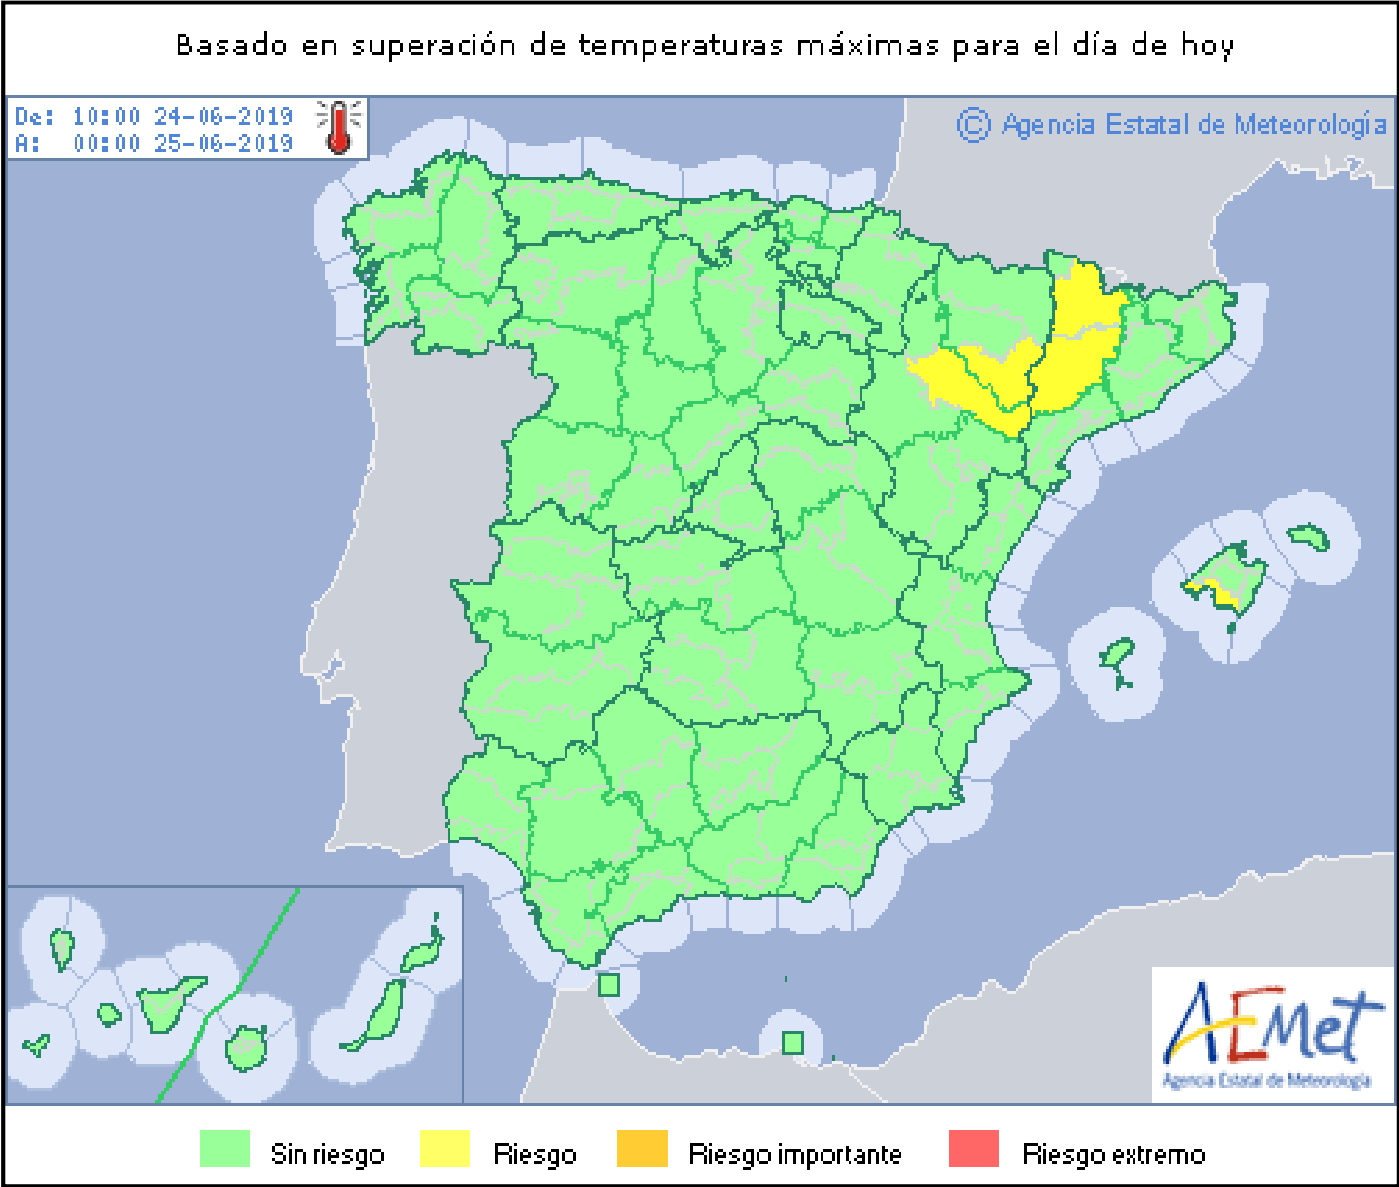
Basado en superación de temperaturas máximas para el día de hoy

De: 10:00 24-06-2019
A: 00:00 25-06-2019

© Agencia Estatal de Meteorología

AEMet
Agencia Estatal de Meteorología

Sin riesgo
Riesgo
Riesgo importante
Riesgo extremo